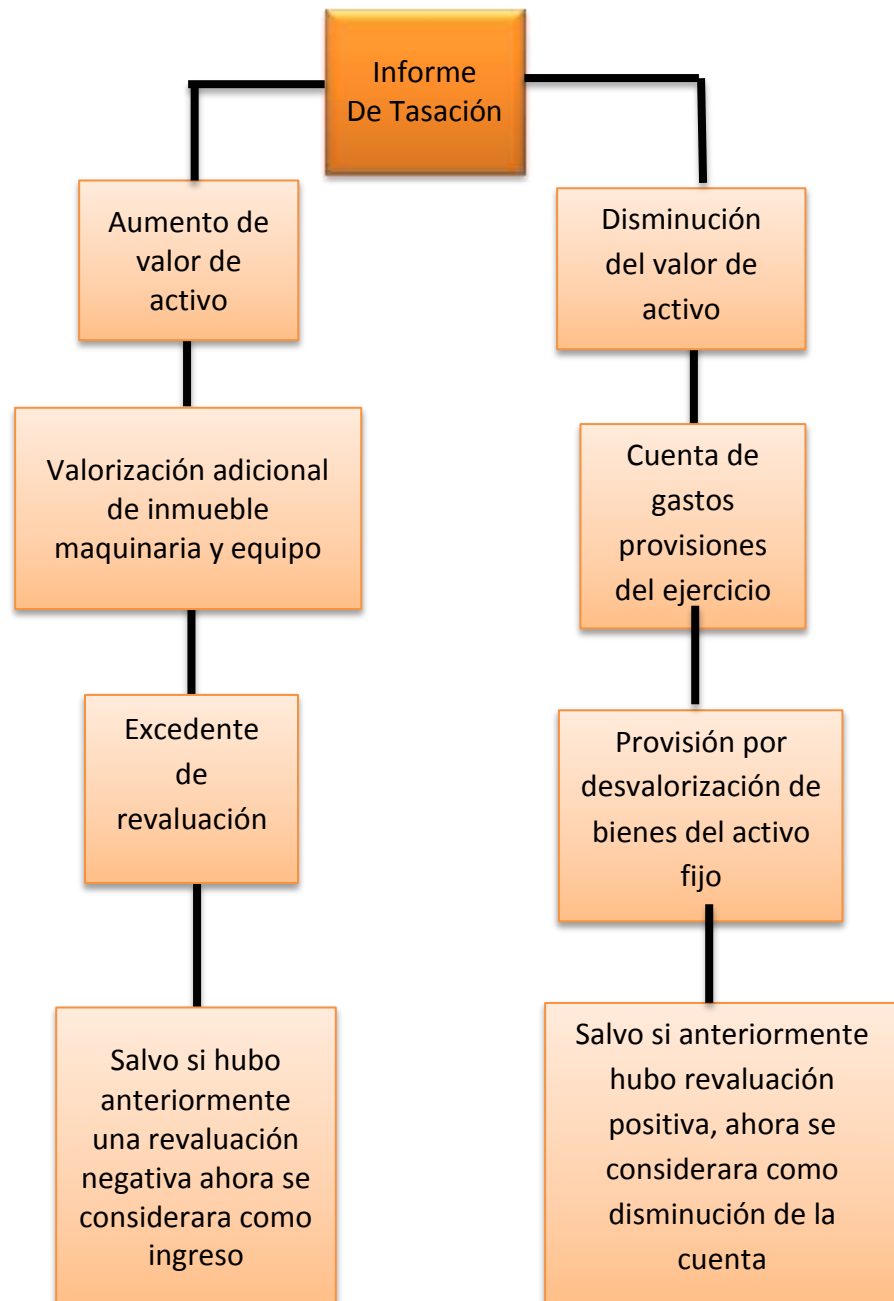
Informe De Tasación

Aumento de valor de activo

Valorización adicional de inmueble maquinaria y equipo

Excedente de revaluación

Salvo si hubo anteriormente una revaluación negativa ahora se considerara como ingreso

Disminución del valor de activo

Cuenta de gastos provisiones del ejercicio

Provisión por desvalorización de bienes del activo fijo

Salvo si anteriormente hubo revaluación positiva, ahora se considerara como disminución de la cuenta